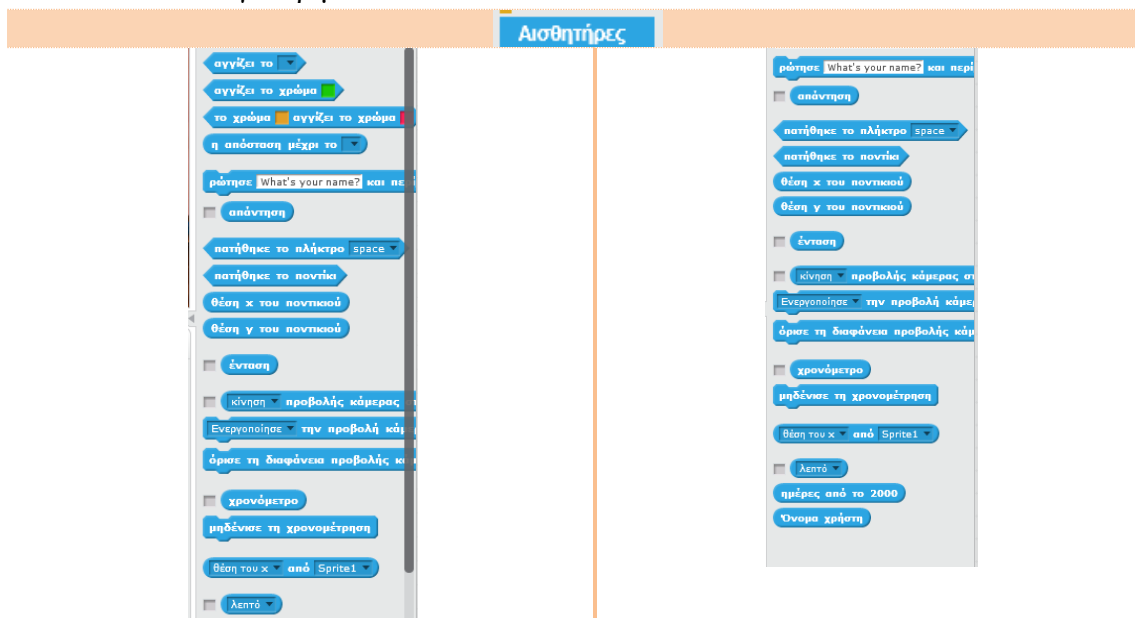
Αισθητήρες

αγγίζει το
αγγίζει το χρώμα
το χρώμα αγγίζει το χρώμα
η απόσταση μέχρι το
ρώτησε What's your name? και πε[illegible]
απάντηση
πατήθηκε το πλήκτρο space
πατήθηκε το ποντίκι
θέση x του ποντικιού
θέση y του ποντικιού
ένταση
κίνηση προβολής κάμερας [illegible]
Ενεργοποίησε την προβολή κά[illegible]
όρισε τη διαφάνεια προβολής κ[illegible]
χρονόμετρο
μηδένισε τη χρονομέτρηση
θέση του x από Sprite1
λεπτό

ρώτησε What's your name? και περί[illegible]
απάντηση
πατήθηκε το πλήκτρο space
πατήθηκε το ποντίκι
θέση x του ποντικιού
θέση y του ποντικιού
ένταση
κίνηση προβολής κάμερας σ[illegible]
Ενεργοποίησε την προβολή κάμε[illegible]
όρισε τη διαφάνεια προβολής κάμ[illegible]
χρονόμετρο
μηδένισε τη χρονομέτρηση
θέση του x από Sprite1
λεπτό
ημέρες από το 2000
Όνομα χρήστη